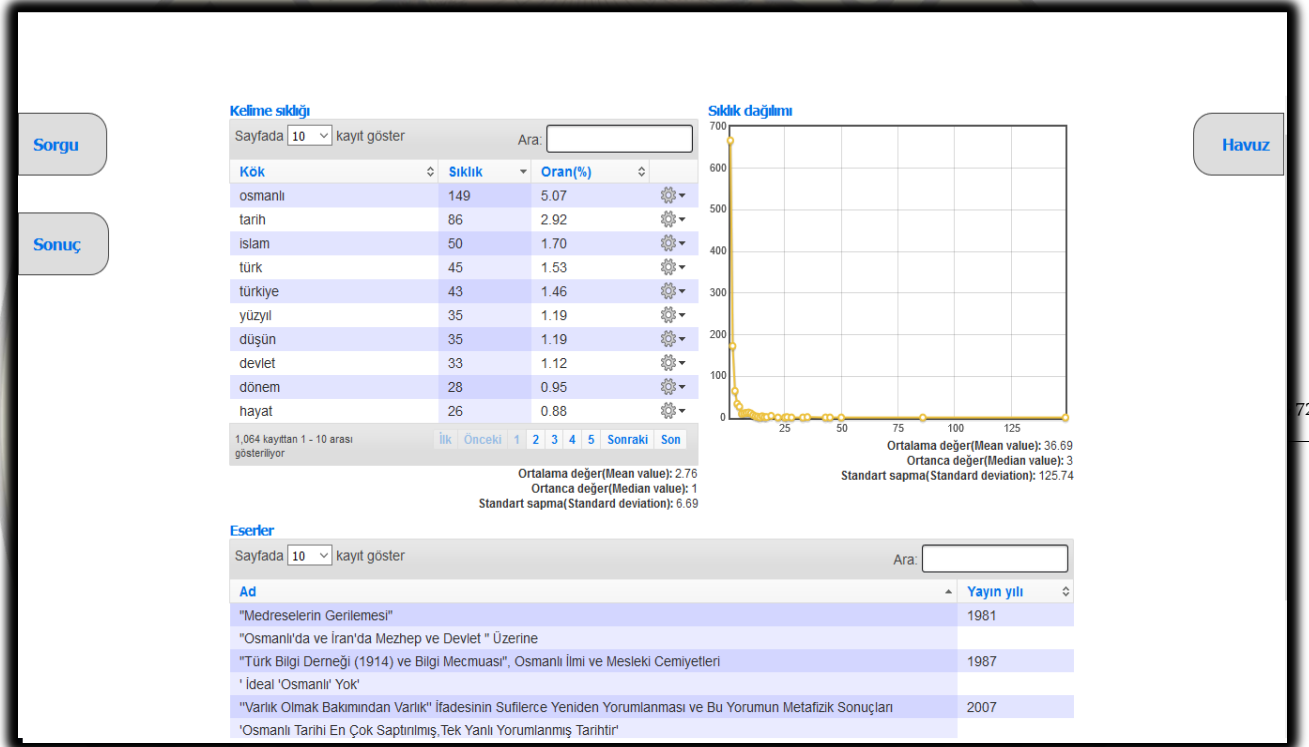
Sorgu

Sonuç

Havuz

Kelime sıklığı

Sayfada 10 kayıt göster

Ara:

| Kök | Sıklık | Oran(%) |
|---|---|---|
| osmanlı | 149 | 5.07 |
| tarih | 86 | 2.92 |
| islam | 50 | 1.70 |
| türk | 45 | 1.53 |
| türkiye | 43 | 1.46 |
| yüzyıl | 35 | 1.19 |
| düşün | 35 | 1.19 |
| devlet | 33 | 1.12 |
| dönem | 28 | 0.95 |
| hayat | 26 | 0.88 |

1,064 kayıttan 1 - 10 arası gösteriliyor

İlk Önceki 1 2 3 4 5 Sonraki Son

Ortalama değer(Mean value): 2.76
Ortanca değer(Median value): 1
Standart sapma(Standard deviation): 6.69

Sıklık dağılımı

700 600 500 400 300 200 100 0
25 50 75 100 125

Ortalama değer(Mean value): 36.69
Ortanca değer(Median value): 3
Standart sapma(Standard deviation): 125.74

72

Eserler

Sayfada 10 kayıt göster

Ara:

| Ad | Yayın yılı |
|---|---|
| "Medreselerin Gerilemesi" | 1981 |
| "Osmanlı'da ve İran'da Mezhep ve Devlet " Üzerine | |
| "Türk Bilgi Derneği (1914) ve Bilgi Mecmuası", Osmanlı İlmi ve Mesleki Cemiyetleri | 1987 |
| ' İdeal 'Osmanlı' Yok' | |
| ''Varlık Olmak Bakımından Varlık'' İfadesinin Sufilerce Yeniden Yorumlanması ve Bu Yorumun Metafizik Sonuçları | 2007 |
| 'Osmanlı Tarihi En Çok Saptırılmış,Tek Yanlı Yorumlanmış Tarihtir' | |